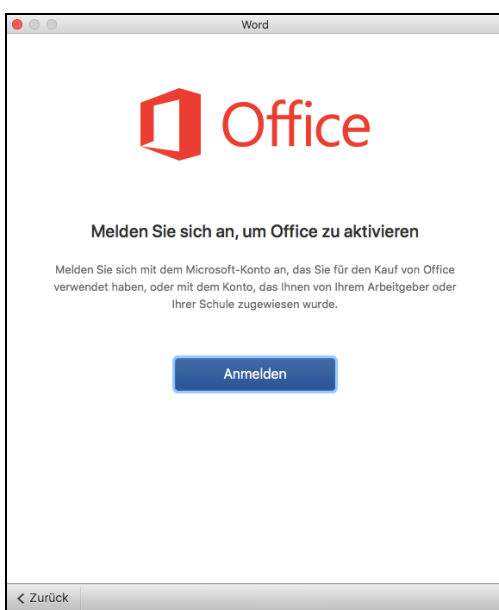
Word

Office

Melden Sie sich an, um Office zu aktivieren

Melden Sie sich mit dem Microsoft-Konto an, das Sie für den Kauf von Office verwendet haben, oder mit dem Konto, das Ihnen von Ihrem Arbeitgeber oder Ihrer Schule zugewiesen wurde.

Anmelden

< Zurück